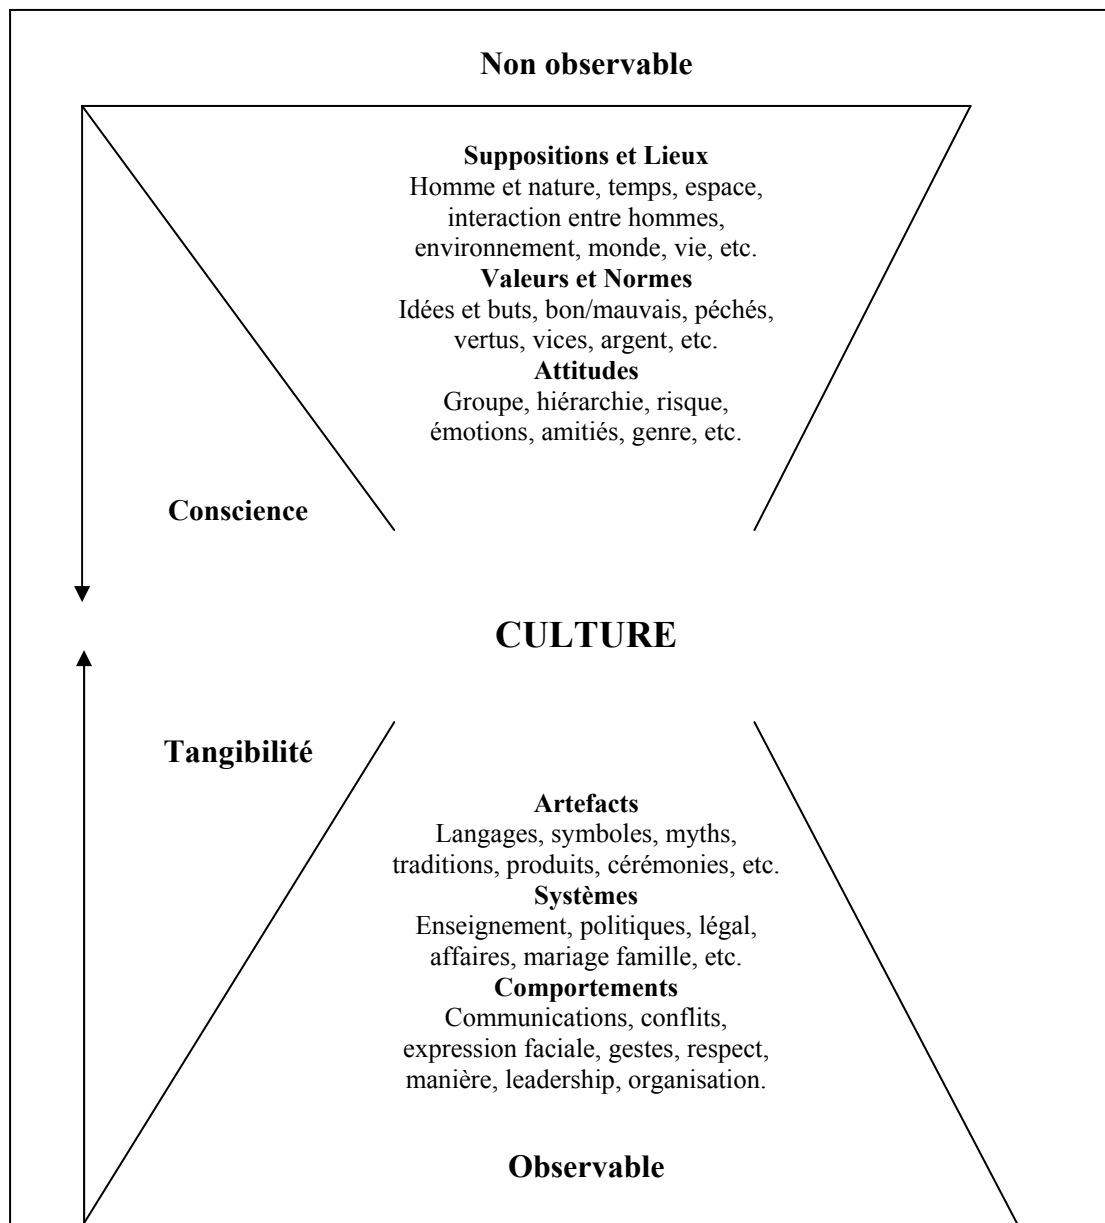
Non observable

Suppositions et Lieux
Homme et nature, temps, espace, interaction entre hommes, environnement, monde, vie, etc.
Valeurs et Normes
Idées et buts, bon/mauvais, péchés, vertus, vices, argent, etc.
Attitudes
Groupe, hiérarchie, risque, émotions, amitiés, genre, etc.

Conscience

CULTURE

Tangibilité

Artefacts
Langages, symboles, myths, traditions, produits, cérémonies, etc.
Systèmes
Enseignement, politiques, légal, affaires, mariage famille, etc.
Comportements
Communications, conflits, expression faciale, gestes, respect, manière, leadership, organisation.

Observable